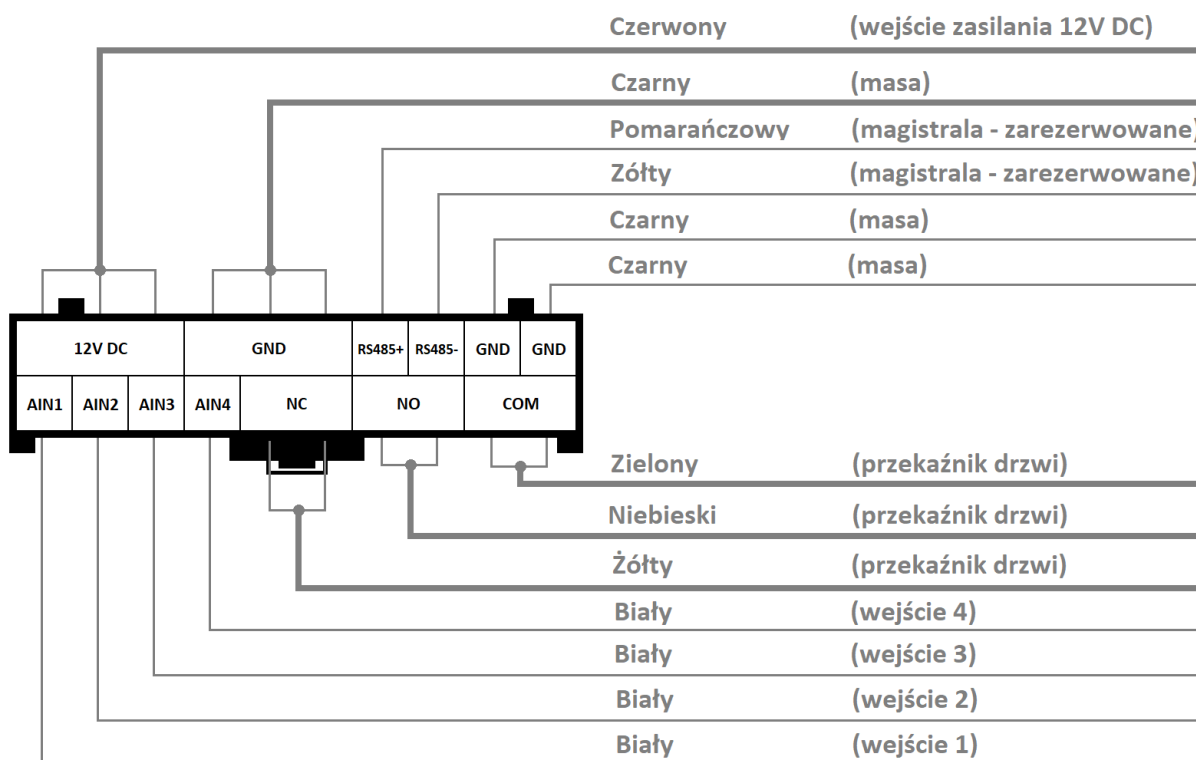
Czerwony (wejście zasilania 12V DC)

Czarny (masa)

Pomarańczowy (magistrala - zarezerwowane)

Zółty (magistrala - zarezerwowane)

Czarny (masa)

Czarny (masa)

| 12V DC | | | GND | | RS485+ | RS485- | GND | GND |
|---|---|---|---|---|---|---|---|---|
| AIN1 | AIN2 | AIN3 | AIN4 | NC | NO | | COM | |

Zielony (przekaźnik drzwi)

Niebieski (przekaźnik drzwi)

Żółty (przekaźnik drzwi)

Biały (wejście 4)

Biały (wejście 3)

Biały (wejście 2)

Biały (wejście 1)